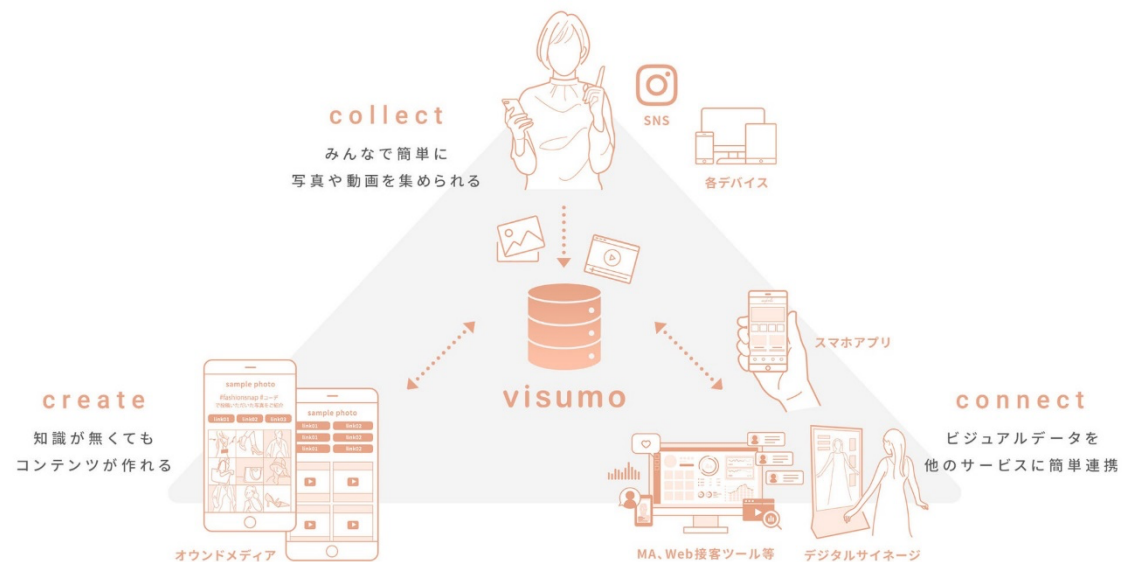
collect

みんなで簡単に
写真や動画を集められる

SNS

各デバイス

visumo

スマホアプリ

create

知識が無くても
コンテンツが作れる

sample photo

#fashionsnap ギャラリー
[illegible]

link01 link02 link03

sample photo

link01 link02
link01 link02
link01 link02

オウンドメディア

connect

ビジュアルデータを
他のサービスに簡単連携

MA、Web接客ツール等

デジタルサイネージ